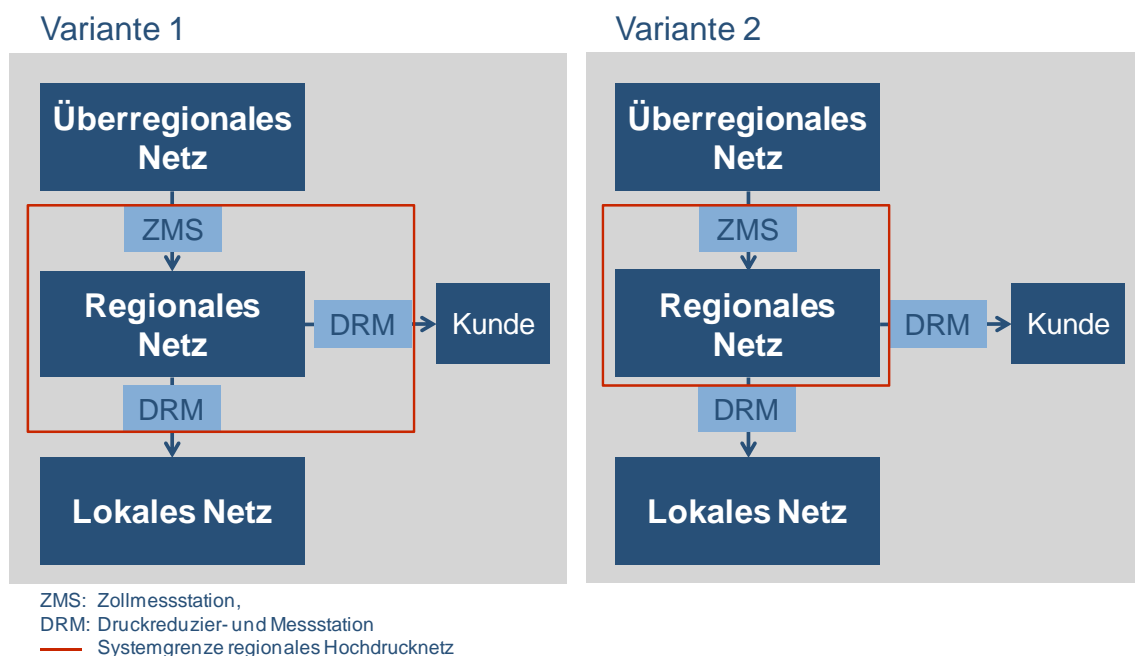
Variante 1

Überregionales Netz

ZMS

Regionales Netz

DRM

Kunde

DRM

Lokales Netz

Variante 2

Überregionales Netz

ZMS

Regionales Netz

DRM

Kunde

DRM

Lokales Netz

ZMS: Zollmessstation,
DRM: Druckreduzier- und Messstation
Systemgrenze regionales Hochdrucknetz